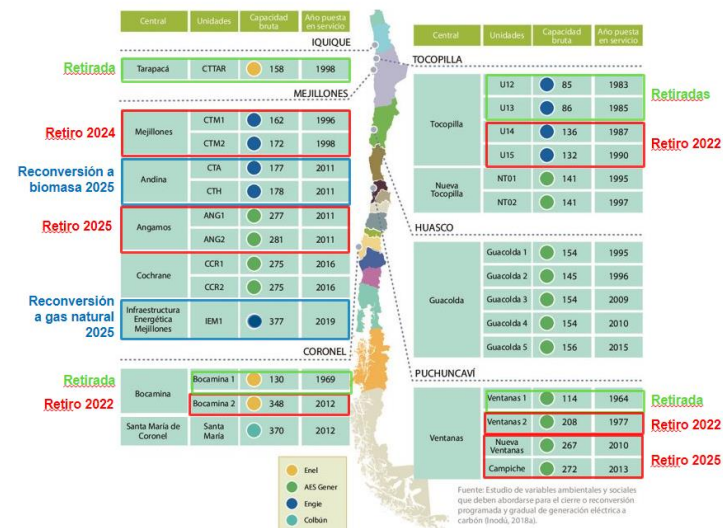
| Central | Unidades | Capacidad bruta | Año puesta en servicio |
|---|---|---|---|
| IQUIQUE | | | |
| Tarapacá | CTTAR | 158 | 1998 |
| MEJILLONES | | | |
| Mejillones | CTM1 | 162 | 1996 |
| | CTM2 | 172 | 1998 |
| Andina | CTA | 177 | 2011 |
| | CTH | 178 | 2011 |
| Angamos | ANG1 | 277 | 2011 |
| | ANG2 | 281 | 2011 |
| Cochrane | CCR1 | 275 | 2016 |
| | CCR2 | 275 | 2016 |
| Infraestructura Energética Mejillones | IEM1 | 377 | 2019 |
| CORONEL | | | |
| Bocamina | Bocamina 1 | 130 | 1969 |
| | Bocamina 2 | 348 | 2012 |
| Santa María de Coronel | Santa María | 370 | 2012 |

Retirada
Retiro 2024
Reconversión a biomasa 2025
Retiro 2025
Reconversión a gas natural 2025
Retirada
Retiro 2022

| Central | Unidades | Capacidad bruta | Año puesta en servicio |
|---|---|---|---|
| TOCOPILLA | | | |
| Tocopilla | U12 | 85 | 1983 |
| | U13 | 86 | 1985 |
| | U14 | 136 | 1987 |
| | U15 | 132 | 1990 |
| Nueva Tocopilla | NT01 | 141 | 1995 |
| | NT02 | 141 | 1997 |
| HUASCO | | | |
| Guacolda | Guacolda 1 | 154 | 1995 |
| | Guacolda 2 | 145 | 1996 |
| | Guacolda 3 | 154 | 2009 |
| | Guacolda 4 | 154 | 2010 |
| | Guacolda 5 | 156 | 2015 |
| PUCHUNCAVÍ | | | |
| Ventanas | Ventanas 1 | 114 | 1964 |
| | Ventanas 2 | 208 | 1977 |
| | Nueva Ventanas | 267 | 2010 |
| | Campiche | 272 | 2013 |

Retiradas
Retiro 2022
Retirada
Retiro 2022
Retiro 2025

Enel
AES Gener
Engie
Colbún

Fuente: Estudio de variables ambientales y sociales que deben abordarse para el cierre o reconversión programada y gradual de generación eléctrica a carbón (Inodú, 2018a).